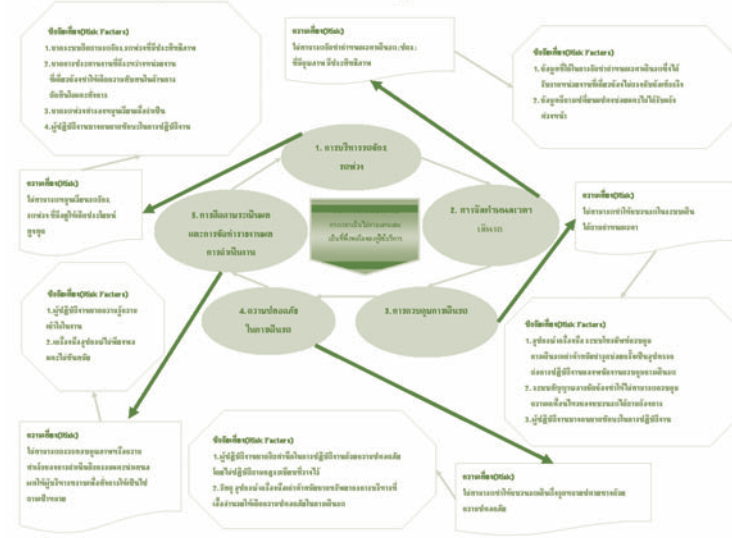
ปัจจัยเสี่ยง(Risk Factors)
1. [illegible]
2. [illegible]
3. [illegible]
4. ผู้ปฏิบัติงานขาดความชำนาญในการปฏิบัติงาน

ความเสี่ยง(Risk)
ไม่สามารถจัดหา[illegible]

ปัจจัยเสี่ยง(Risk Factors)
1. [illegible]
2. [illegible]

ความเสี่ยง(Risk)
ไม่สามารถ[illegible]

1. การบริหารรถจักรรถพ่วง

2. การจัดทำแผนเดินรถ

3. การควบคุมการเดินรถ

4. ความปลอดภัยในการเดินรถ

5. การติดตามประเมินผลและการจัดทำรายงานผลการดำเนินงาน

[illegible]

ความเสี่ยง(Risk)
ไม่สามารถ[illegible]

ปัจจัยเสี่ยง(Risk Factors)
1. ผู้ปฏิบัติงานขาดความรู้ความเข้าใจในงาน
2. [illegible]

ความเสี่ยง(Risk)
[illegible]

ปัจจัยเสี่ยง(Risk Factors)
1. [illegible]
2. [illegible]

ความเสี่ยง(Risk)
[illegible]

ปัจจัยเสี่ยง(Risk Factors)
1. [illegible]
2. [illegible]
3. ผู้ปฏิบัติงานขาดความชำนาญในการปฏิบัติงาน

ความเสี่ยง(Risk)
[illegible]